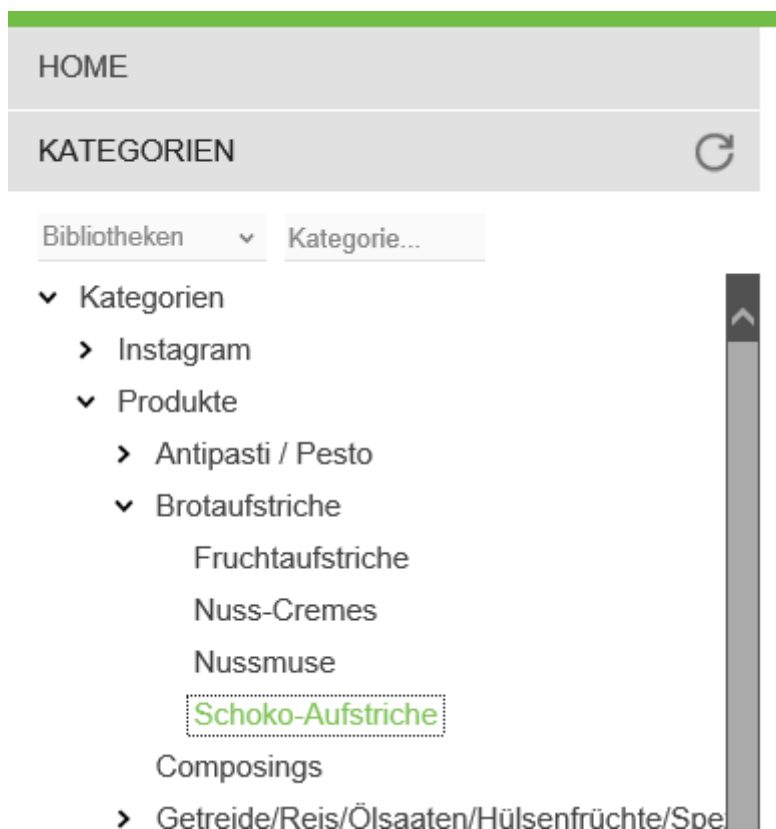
HOME

KATEGORIEN

Bibliotheken

Kategorie...

Kategorien

Instagram

Produkte

Antipasti / Pesto

Brotaufstriche

Fruchtaufstriche

Nuss-Cremes

Nussmuse

Schoko-Aufstriche

Composings

Getreide/Reis/Ölsaaten/Hülsenfrüchte/Spe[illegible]